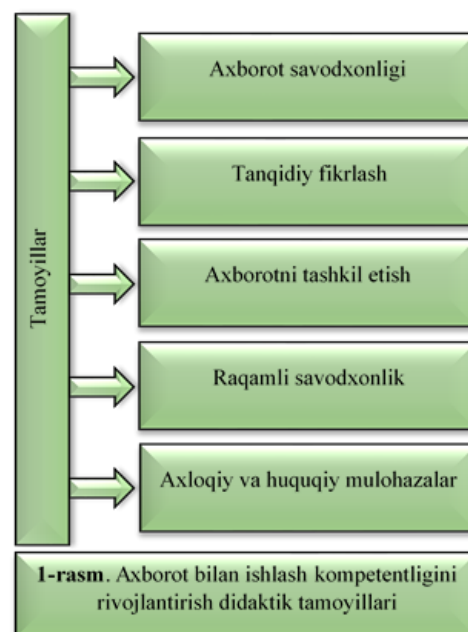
Tamoyillar

Axborot savodxonligi

Tanqidiy fikrlash

Axborotni tashkil etish

Raqamli savodxonlik

Axloqiy va huquqiy mulohazalar

**1-rasm**. Axborot bilan ishlash kompetentligini rivojlantirish didaktik tamoyillari